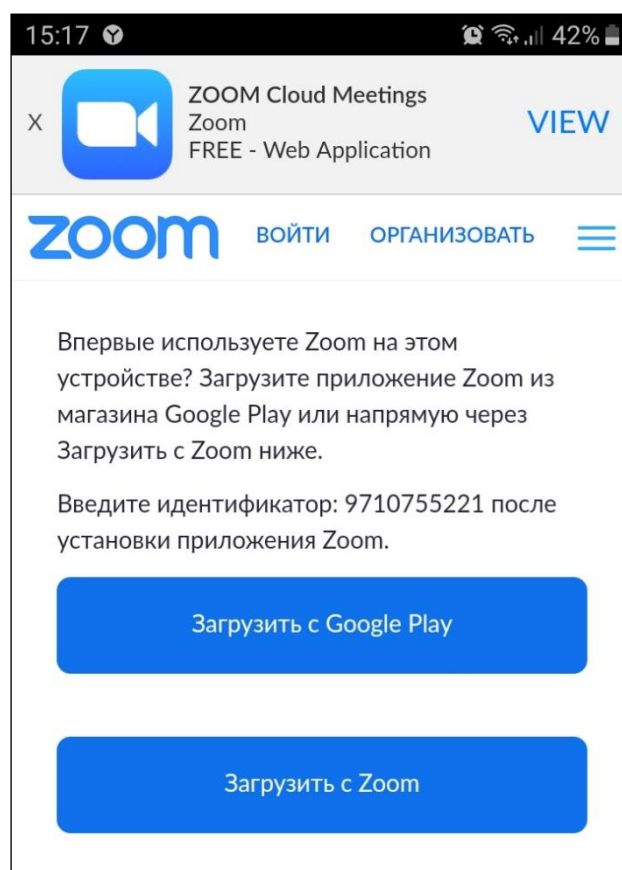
15:17 42%

X ZOOM Cloud Meetings
Zoom
FREE - Web Application
VIEW

zoom ВОЙТИ ОРГАНИЗОВАТЬ

Впервые используете Zoom на этом устройстве? Загрузите приложение Zoom из магазина Google Play или напрямую через Загрузить с Zoom ниже.

Введите идентификатор: 9710755221 после установки приложения Zoom.

Загрузить с Google Play

Загрузить с Zoom